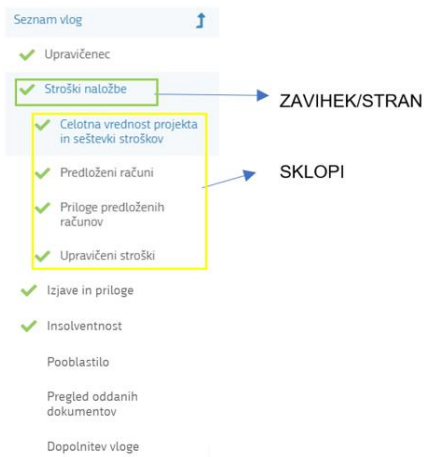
Seznam vlog

Upravičenec

Stroški naložbe

ZAVIHEK/STRAN

Celotna vrednost projekta in seštevki stroškov

Predloženi računi

SKLOPI

Priloge predloženih računov

Upravičeni stroški

Izjave in priloge

Insolventnost

Pooblastilo

Pregled oddanih dokumentov

Dopolnitev vloge